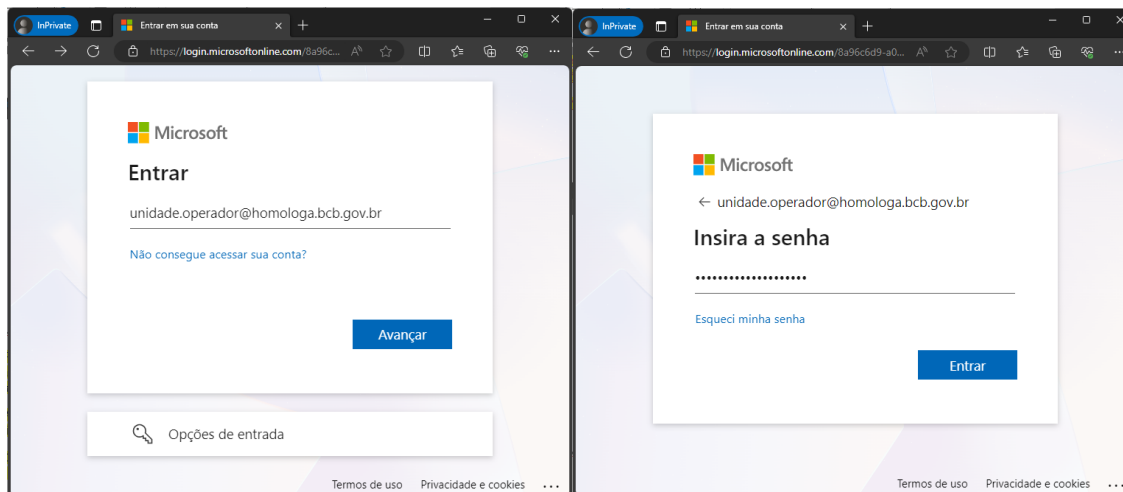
InPrivate

Entrar em sua conta

https://login.microsoftonline.com/8a96c...

Microsoft

Entrar

unidade.operador@homologa.bcb.gov.br

Não consegue acessar sua conta?

Avançar

Opções de entrada

Termos de uso Privacidade e cookies ...

InPrivate

Entrar em sua conta

https://login.microsoftonline.com/8a96c6d9-a0...

Microsoft

← unidade.operador@homologa.bcb.gov.br

Insira a senha

••••••••••••••••••••

Esqueci minha senha

Entrar

Termos de uso Privacidade e cookies ...